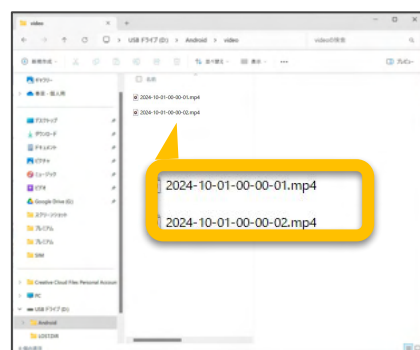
video

USB ドライブ (D:) > Android > video

videoの検索

新規作成

並べ替え

表示

プレビュー

ギャラリー

本田 - 個人用

デスクトップ

ダウンロード

ドキュメント

ピクチャ

ミュージック

ビデオ

Google Drive (G:)

スクリーンショット

プレイアム

プレイアム

SIM

Creative Cloud Files Personal Account

PC

USB ドライブ (D:)

Android

LOST.DIR

名前

2024-10-01-00-00-01.mp4

2024-10-01-00-00-02.mp4

2024-10-01-00-00-01.mp4

2024-10-01-00-00-02.mp4